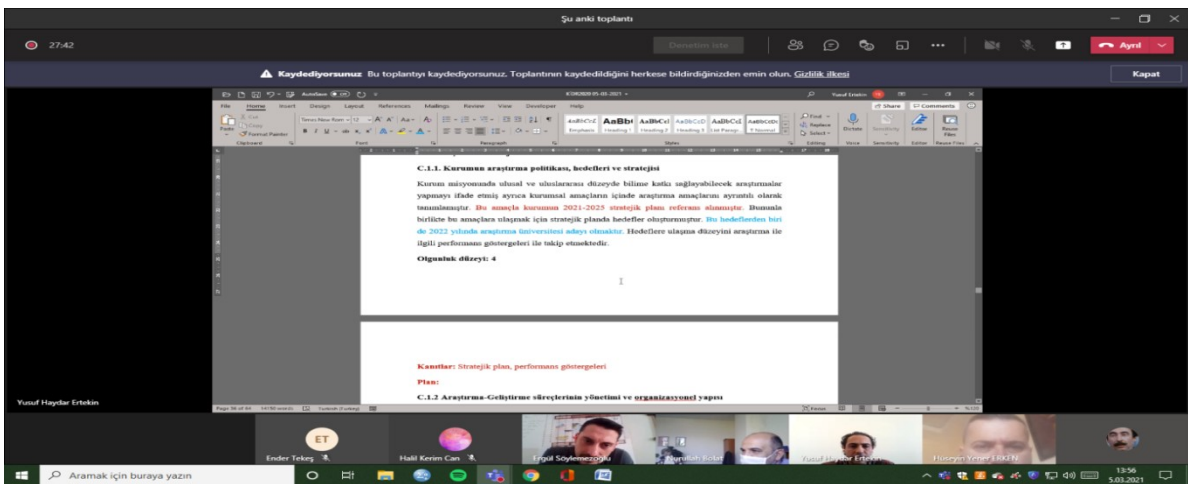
Şu anki toplantı

27:42

Denetim iste

Ayrıl

Kaydediyorsunuz Bu toplantıyı kaydediyorsunuz. Toplantının kaydedildiğini herkese bildirdiğinizden emin olun. Gizlilik ilkesi

Kapat

C.1.1. Kurumun araştırma politikası, hedefleri ve stratejisi

Kurum misyonunda ulusal ve uluslararası düzeyde bilime katkı sağlayabilecek araştırmalar yapmayı ifade etmiş ayrıca kurumsal amaçların içinde araştırma amaçlarını ayrıntılı olarak tanımlanmıştır. Bu amaçla kurumun 2021-2025 stratejik planı referans alınmıştır. Bununla birlikte bu amaçlara ulaşmak için stratejik planda hedefler oluşturmuştur. Bu hedeflerden biri de 2022 yılında araştırma üniversitesi adayı olmaktır. Hedeflere ulaşma düzeyini araştırma ile ilgili performans göstergeleri ile takip etmektedir.

Olgunluk düzeyi: 4

Kanıtlar: Stratejik plan, performans göstergeleri

Plan:

C.1.2 Araştırma-Geliştirme süreçlerinin yönetimi ve organizasyonel yapısı

Yusuf Haydar Ertekin

ET

Ender Tekeş

Halil Kerim Can

Ergül Söylemezoğlu

Nurullah Bolat

Yusuf Haydar Ertekin

Hüseyin Yener ERKEN

Aramak için buraya yazın

13:56
5.03.2021